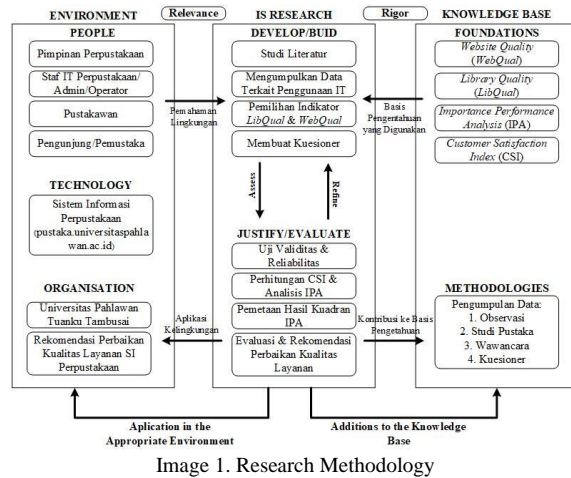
ENVIRONMENT Relevance IS RESEARCH Rigor KNOWLEDGE BASE

PEOPLE
Pimpinan Perpustakaan
Staf IT Perpustakaan/ Admin/Operator
Pustakawan
Pengunjung/Pemustaka

TECHNOLOGY
Sistem Informasi Perpustakaan (pustaka.universitaspahlawan.ac.id)

ORGANISATION
Universitas Pahlawan Tuanku Tambusai
Rekomendasi Perbaikan Kualitas Layanan SI Perpustakaan

Pemahaman Lingkungan

Aplikasi Kelingkungan

DEVELOP/BUID
Studi Literatur
Mengumpulkan Data Terkait Penggunaan IT
Pemilihan Indikator *LibQual* & *WebQual*
Membuat Kuesioner

Assess
Refine

JUSTIFY/EVALUATE
Uji Validitas & Reliabilitas
Perhitungan CSI & Analisis IPA
Pemetaan Hasil Kuadran IPA
Evaluasi & Rekomendasi Perbaikan Kualitas Layanan

Basis Pengetahuan yang Digunakan

Kontribusi ke Basis Pengetahuan

FOUNDATIONS
*Website Quality* (*WebQual*)
*Library Quality* (*LibQual*)
*Importance Performance Analysis* (IPA)
*Customer Satisfaction Index* (CSI)

METHODOLOGIES
Pengumpulan Data:
1. Observasi
2. Studi Pustaka
3. Wawancara
4. Kuesioner

Aplication in the Appropriate Environment

Additions to the Knowledge Base

Image 1. Research Methodology